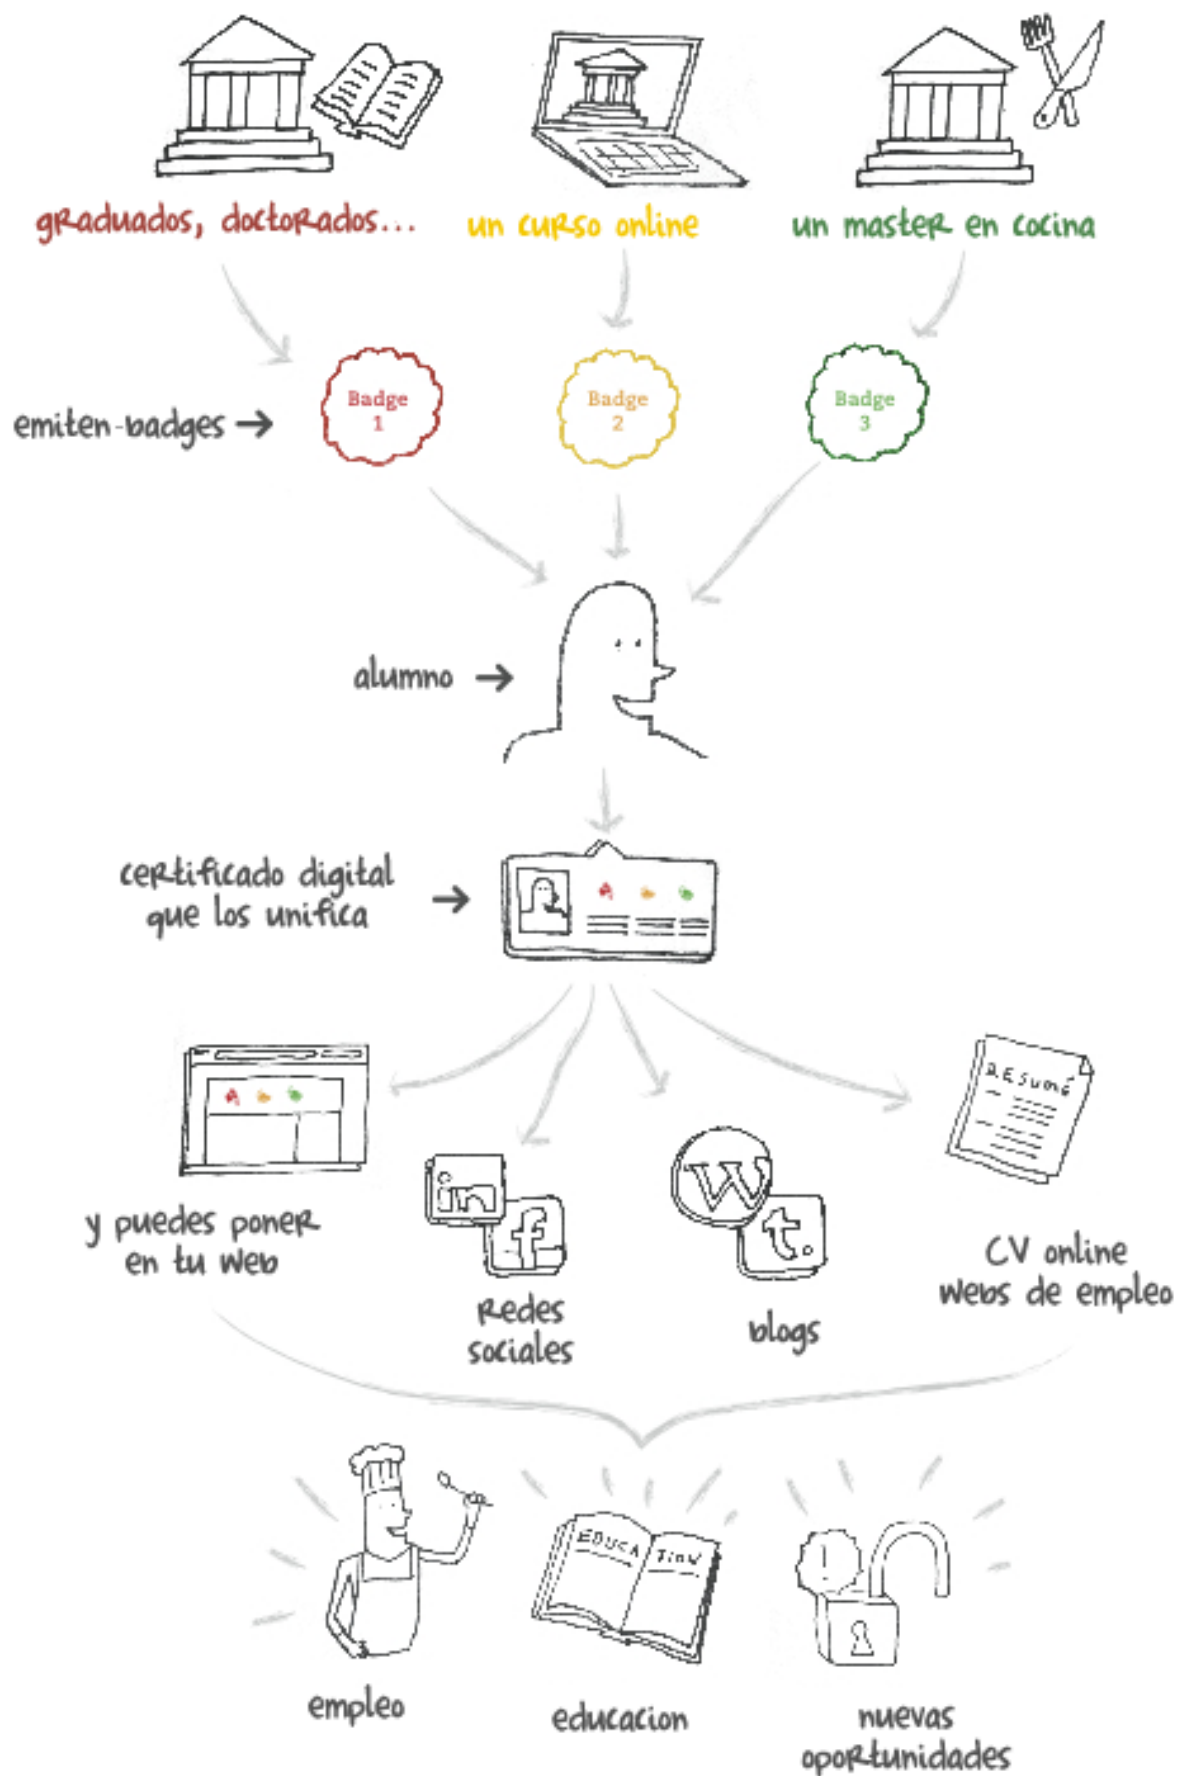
graduados, doctorados...

un curso online

un master en cocina

emiten badges →

Badge 1

Badge 2

Badge 3

alumno →

certificado digital que los unifica →

y puedes poner en tu web

in

f

Redes sociales

W

t.

blogs

RESUMÉ

CV online webs de empleo

empleo

EDUCATION

educacion

nuevas oportunidades